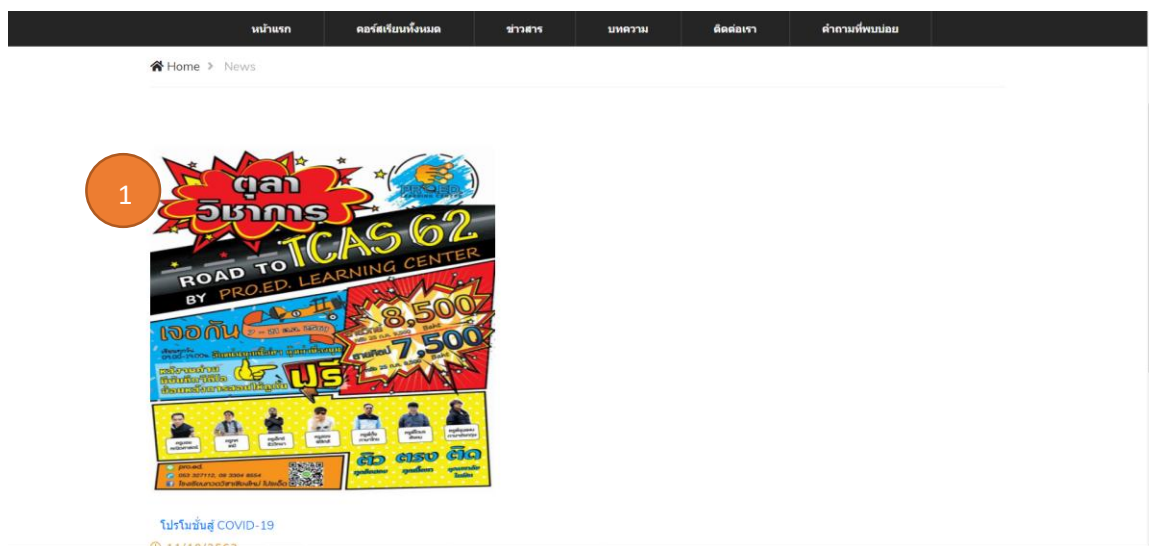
หน้าแรก | คอร์สเรียนทั้งหมด | ข่าวสาร | บทความ | ติดต่อเรา | คำถามที่พบบ่อย

Home > News

1

ตุลา วิชาการ
ROAD TO TCAS 62
BY PRO.ED. LEARNING CENTER
เจอกัน
8,500
7,500
ฟรี
ติว ตรง ติด
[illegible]

โปรโมชั่นสู้ COVID-19
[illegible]